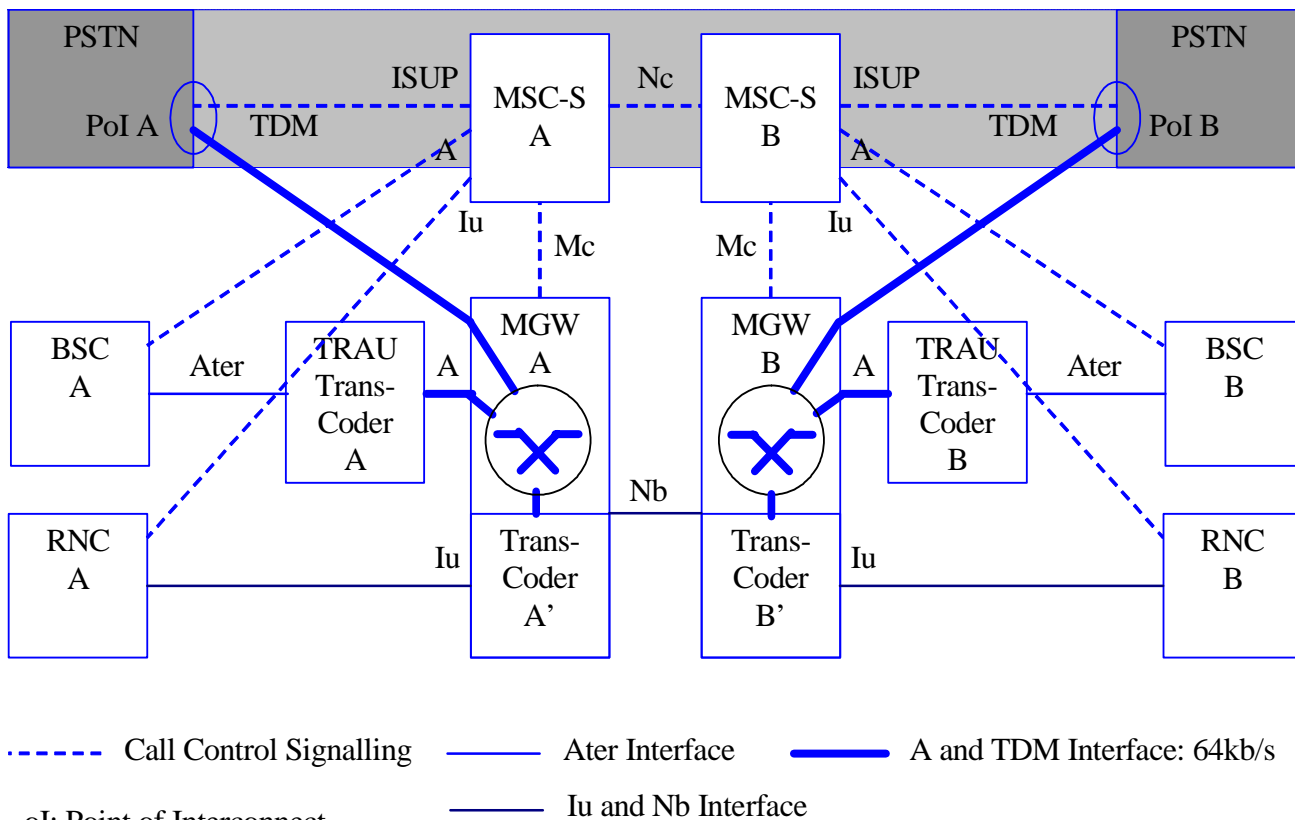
PSTN

PoI A

ISUP

TDM

MSC-S A

Nc

MSC-S B

ISUP

TDM

PSTN

PoI B

A

A

Iu

Mc

Mc

Iu

BSC A

Ater

TRAU Trans-Coder A

A

MGW A

MGW B

A

TRAU Trans-Coder B

Ater

BSC B

Nb

RNC A

Iu

Trans-Coder A'

Trans-Coder B'

Iu

RNC B

Call Control Signalling

Ater Interface

A and TDM Interface: 64kb/s

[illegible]oI: Point of Interconnect

Iu and Nb Interface